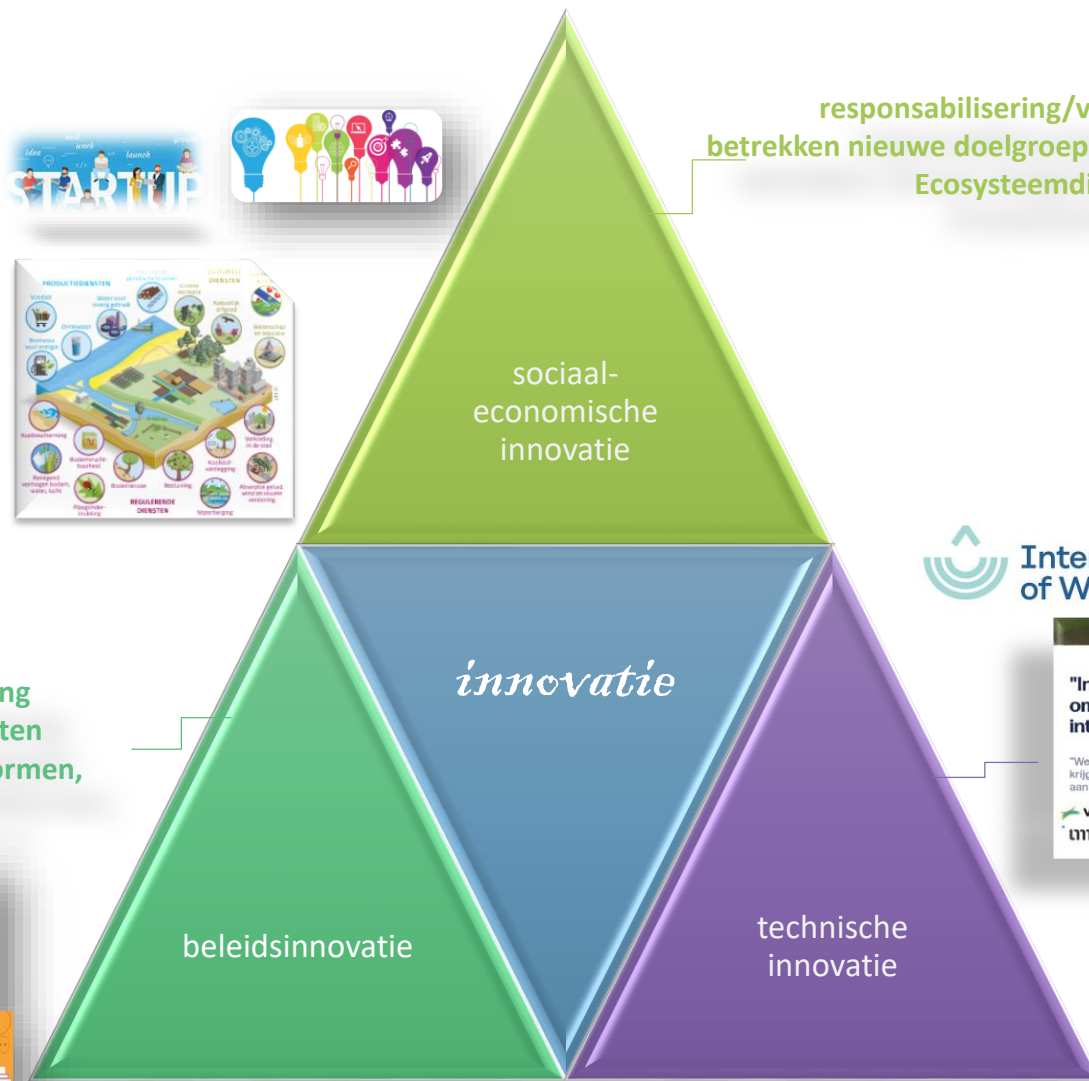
responsabilisering/v
betrekken nieuwe doelgroep
Ecosysteemdi

idea
work
launch
STARTUP

PRODUCTIEDIENSTEN
CULTURELE DIENSTEN
REGULERENDE DIENSTEN

sociaal-economische innovatie

Inte
of W

ng
ten
ormen,

innovatie

"In
on
int

"We
krijg
aan

beleidsinnovatie

technische innovatie